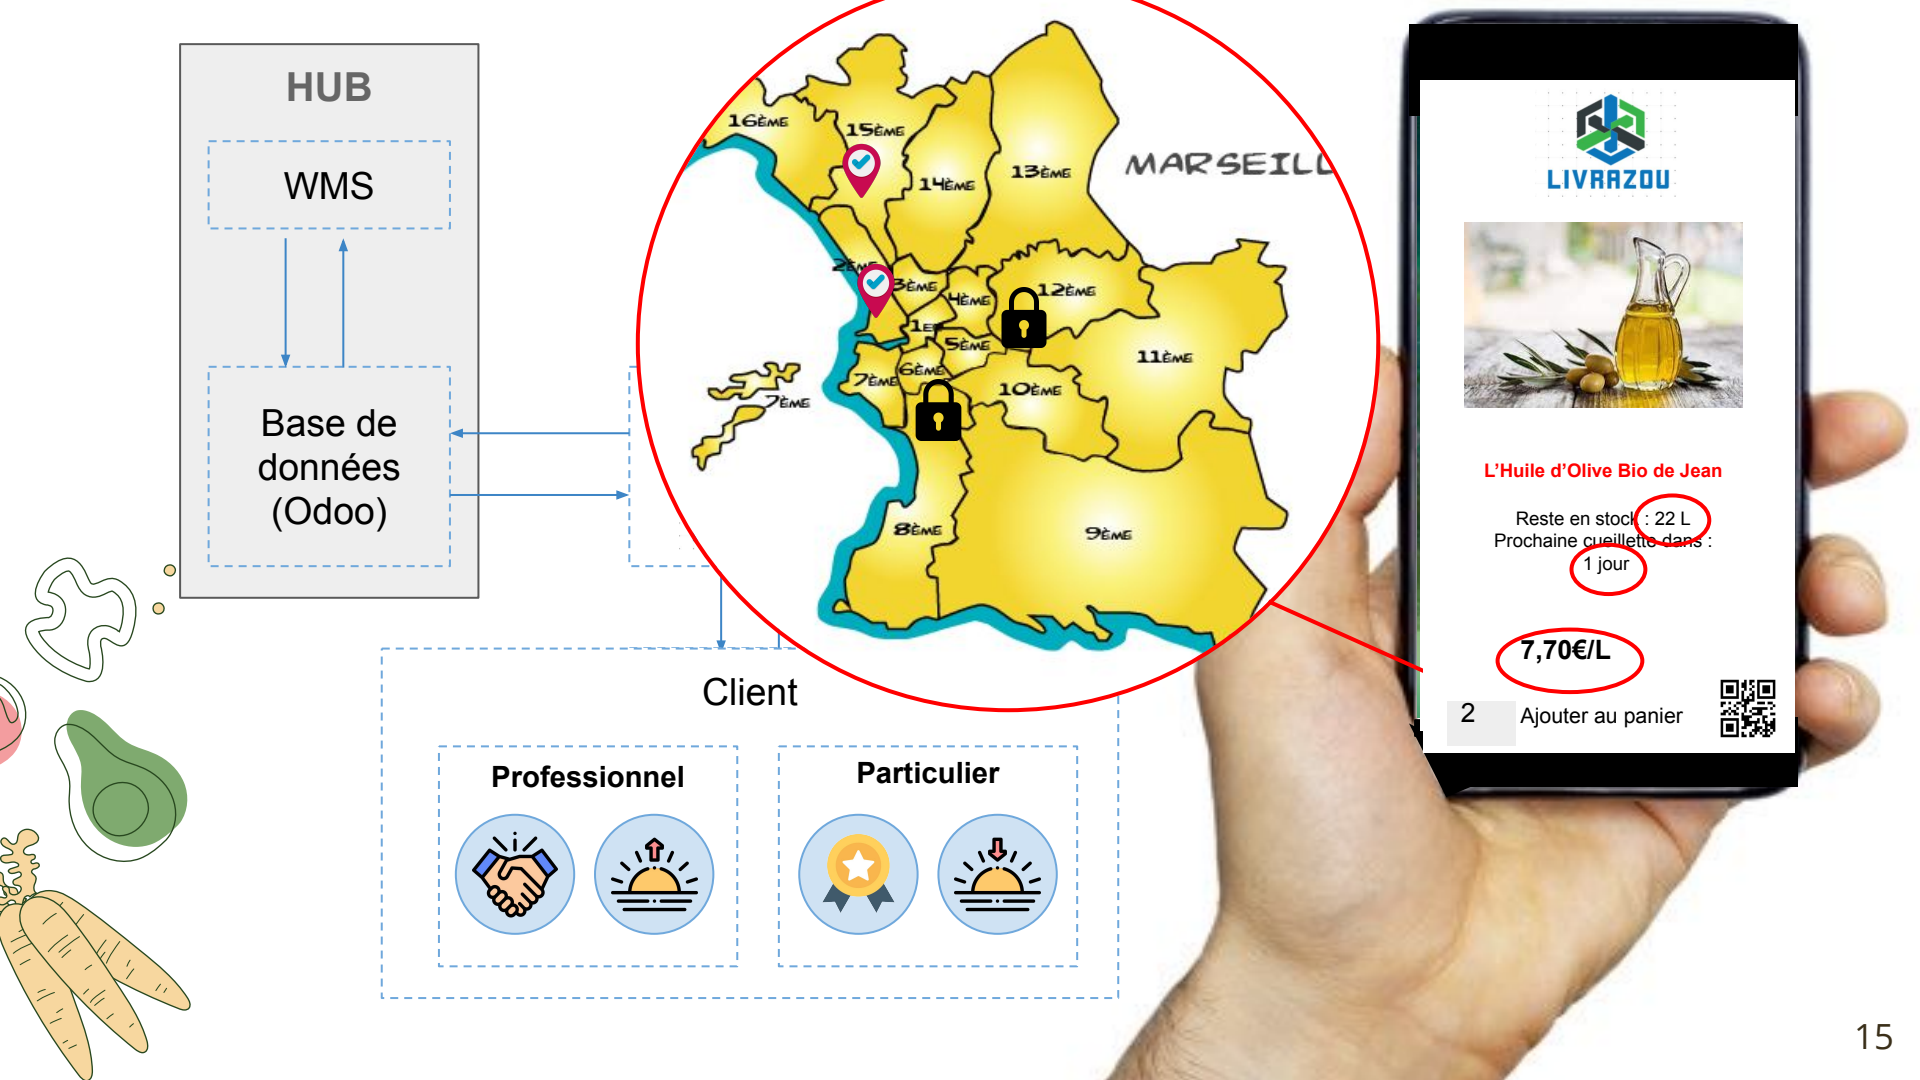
HUB

WMS

Base de données (Odoo)

16ème
15ème
14ème
13ème
MARSEILL
2ème
3ème
4ème
12ème
1er
5ème
11ème
7ème
6ème
7ème
10ème
8ème
9ème

LIVRAZOU

L'Huile d'Olive Bio de Jean

Reste en stock : 22 L
Prochaine cueillette dans :
1 jour

7,70€/L

2 Ajouter au panier

Client

Professionnel

Particulier

15